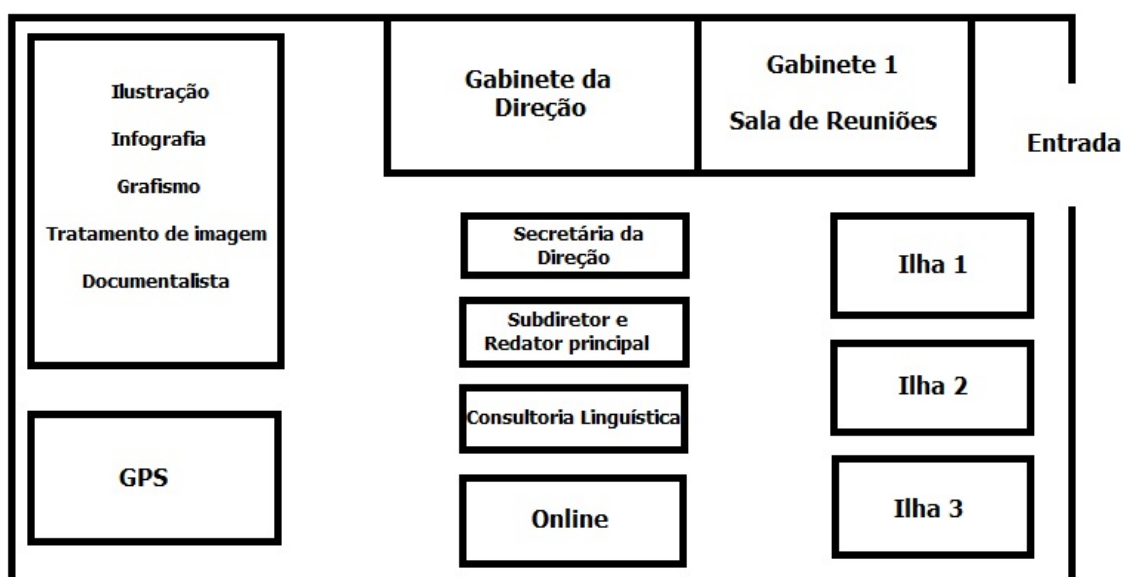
Ilustração
Infografia
Grafismo
Tratamento de imagem
Documentalista

Gabinete da Direção

Gabinete 1
Sala de Reuniões

Entrada

Secretária da Direção

Subdiretor e Redator principal

Consultoria Linguística

Online

Ilha 1

Ilha 2

Ilha 3

GPS